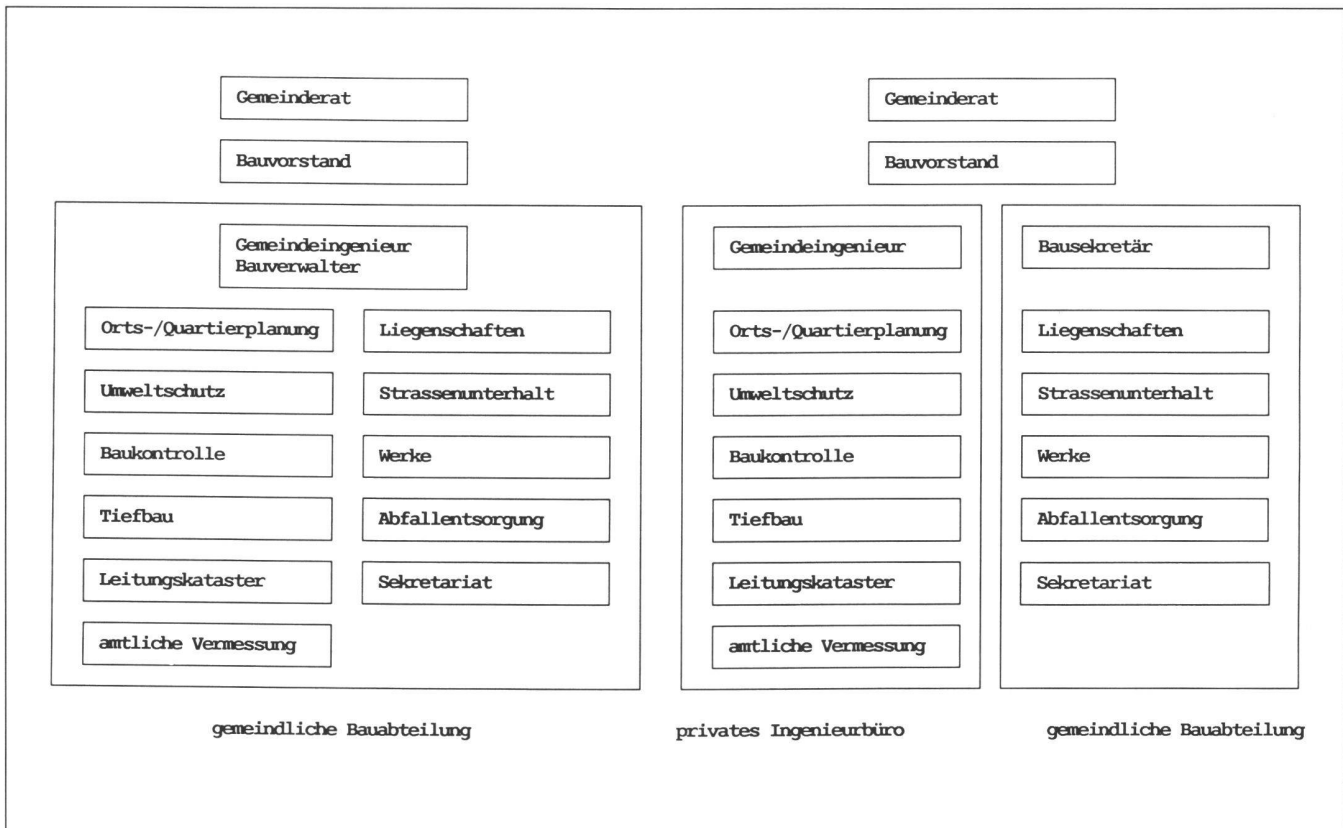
Gemeinderat

Bauvorstand

Gemeindeingenieur
Bauverwalter

Orts-/Quartierplanung

Liegenschaften

Umweltschutz

Strassenunterhalt

Baukontrolle

Werke

Tiefbau

Abfallentsorgung

Leitungskataster

Sekretariat

amtliche Vermessung

gemeindliche Bauabteilung

Gemeinderat

Bauvorstand

Gemeindeingenieur

Orts-/Quartierplanung

Umweltschutz

Baukontrolle

Tiefbau

Leitungskataster

amtliche Vermessung

privates Ingenieurbüro

Bausekretär

Liegenschaften

Strassenunterhalt

Werke

Abfallentsorgung

Sekretariat

gemeindliche Bauabteilung